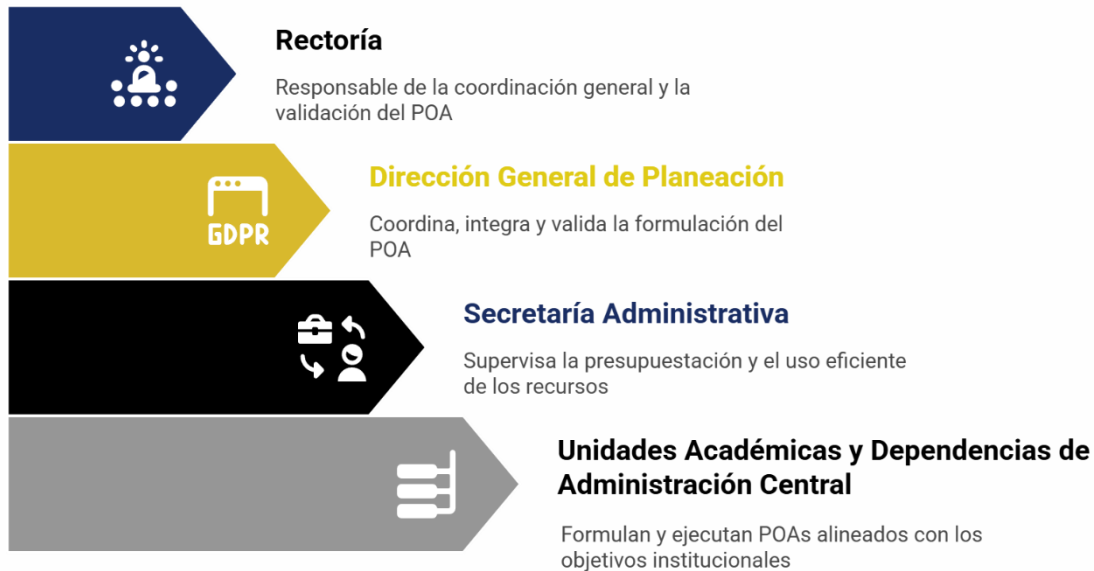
Rectoría

Responsable de la coordinación general y la validación del POA

GDPR

Dirección General de Planeación

Coordina, integra y valida la formulación del POA

Secretaría Administrativa

Supervisa la presupuestación y el uso eficiente de los recursos

Unidades Académicas y Dependencias de Administración Central

Formulan y ejecutan POAs alineados con los objetivos institucionales